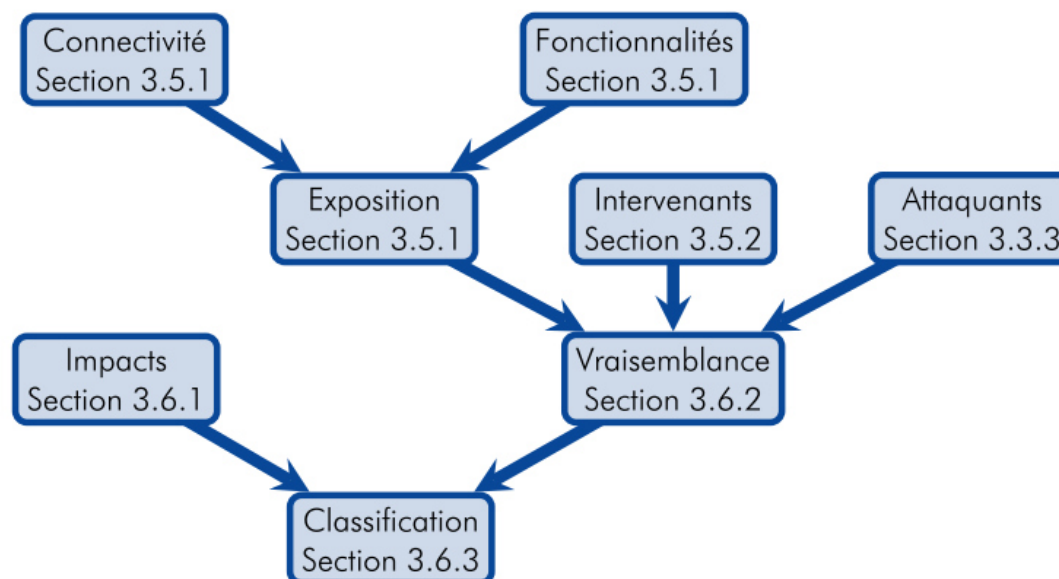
Connectivité
Section 3.5.1

Fonctionnalités
Section 3.5.1

Exposition
Section 3.5.1

Intervenants
Section 3.5.2

Attaquants
Section 3.3.3

Impacts
Section 3.6.1

Vraisemblance
Section 3.6.2

Classification
Section 3.6.3